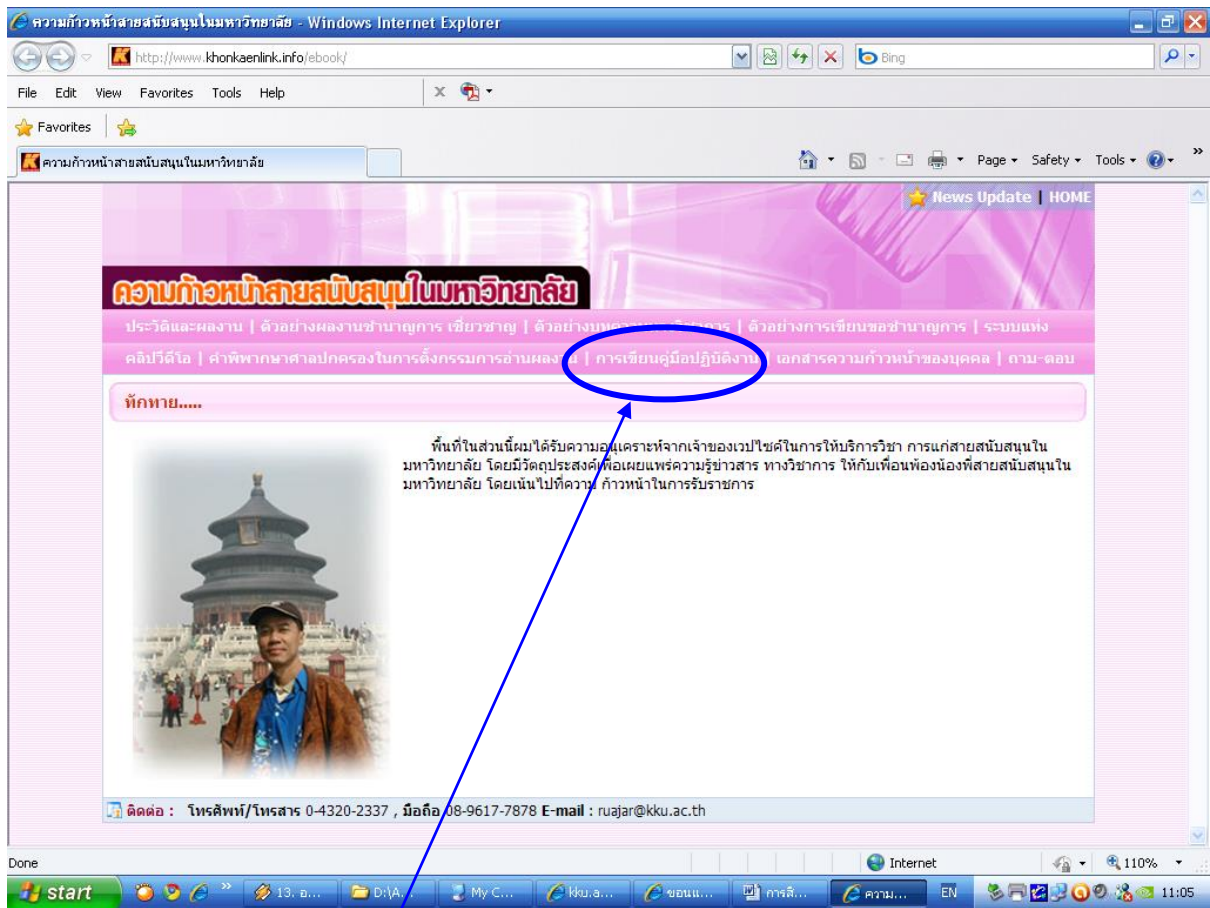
ความก้าวหน้าสายสนับสนุนในมหาวิทยาลัย - Windows Internet Explorer

http://www.khonkaenlink.info/ebook/

Bing

File Edit View Favorites Tools Help

Favorites

ความก้าวหน้าสายสนับสนุนในมหาวิทยาลัย

Page ▾ Safety ▾ Tools ▾

News Update | HOME

ความก้าวหน้าสายสนับสนุนในมหาวิทยาลัย

ประวัติและผลงาน | ตัวอย่างผลงานชำนาญการ เชี่ยวชาญ | ตัวอย่าง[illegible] | ตัวอย่างการเขียนขอชำนาญการ | ระบบแท่ง

คลิปวีดีโอ | คำพิพากษาศาลปกครองในการตั้งกรรมการอ่านผลงาน | การเขียนคู่มือปฏิบัติงาน | เอกสารความก้าวหน้าของบุคคล | ถาม-ตอบ

ทักทาย.....

พื้นที่ในส่วนนี้ผมได้รับความอนุเคราะห์จากเจ้าของเวปไซค์ในการให้บริการวิชา การแก่สายสนับสนุนในมหาวิทยาลัย โดยมีวัตถุประสงค์เพื่อเผยแพร่ความรู้ข่าวสาร ทางวิชาการ ให้กับเพื่อนพ้องน้องพี่สายสนับสนุนในมหาวิทยาลัย โดยเน้นไปที่ความ ก้าวหน้าในการรับราชการ

ติดต่อ : โทรศัพท์/โทรสาร 0-4320-2337 , มือถือ 08-9617-7878 E-mail : ruajar@kku.ac.th

Done

Internet

110%

start

13. อ...

D:\A...

My C...

kku.a...

ขอนแ...

การสื...

ความ...

EN

11:05